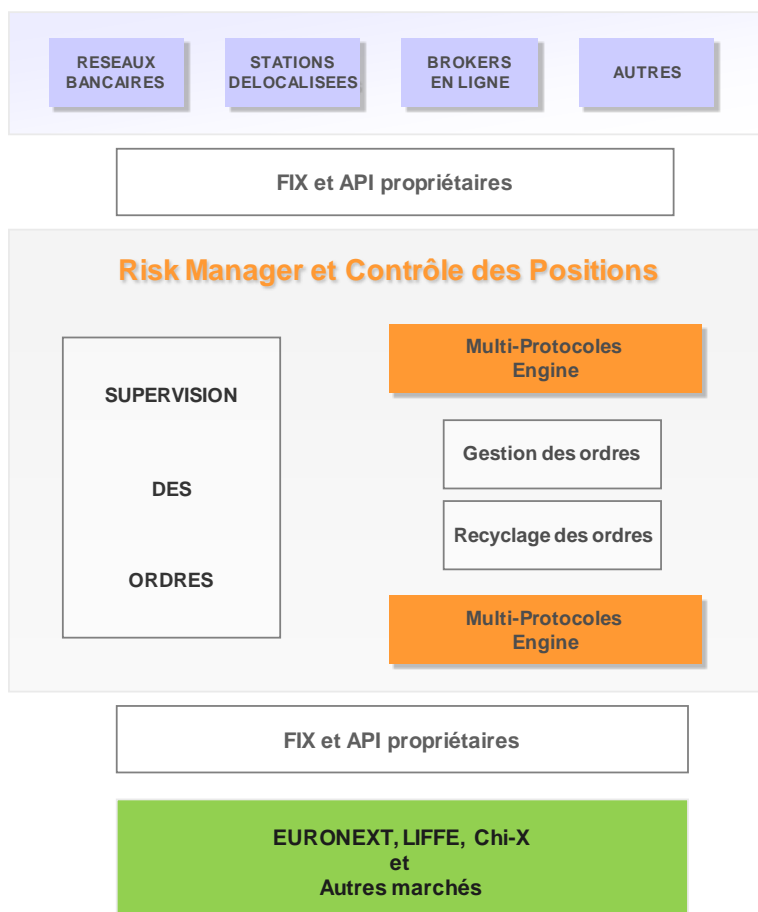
RESEAUX BANCAIRES

STATIONS DELOCALISEES

BROKERS EN LIGNE

AUTRES

FIX et API propriétaires

Risk Manager et Contrôle des Positions

SUPERVISION

DES

ORDRES

Multi-Protocoles Engine

Gestion des ordres

Recyclage des ordres

Multi-Protocoles Engine

FIX et API propriétaires

EURONEXT, LIFFE, Chi-X
et
Autres marchés